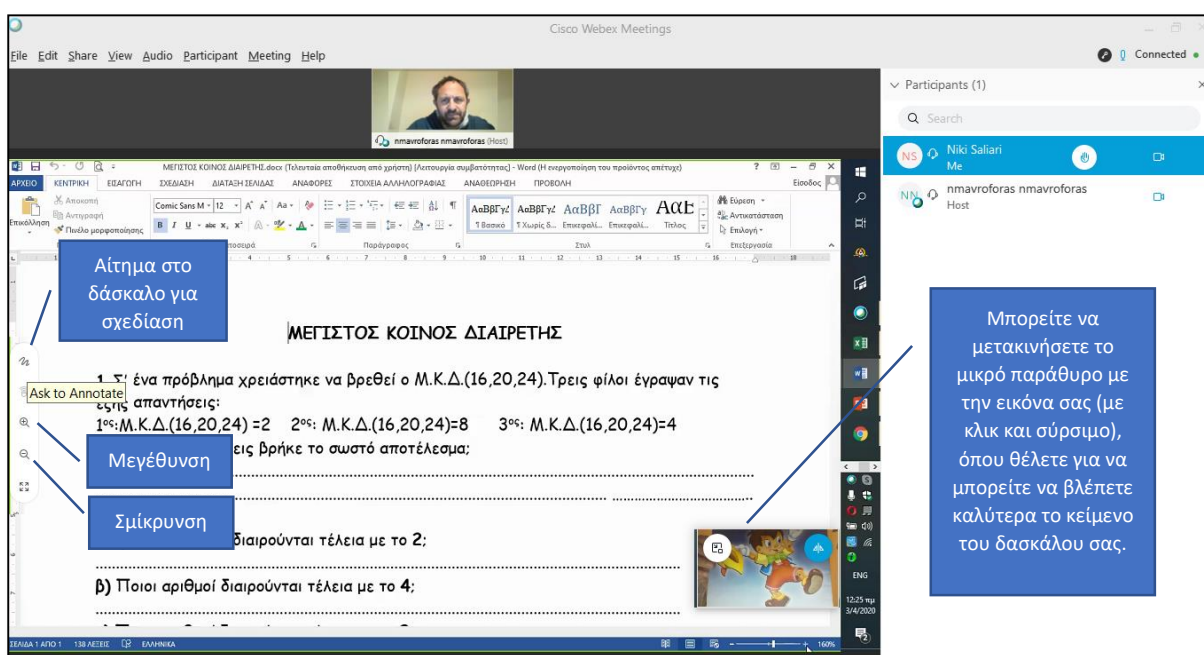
Cisco Webex Meetings

File Edit Share View Audio Participant Meeting Help

Connected

nmavroforas nmavroforas (Host)

Participants (1)

Search

NS Niki Saliari
Me

NN nmavroforas nmavroforas
Host

ΜΕΓΙΣΤΟΣ ΚΟΙΝΟΣ ΔΙΑΙΡΕΤΗΣ.docx (Τελευταία αποθήκευση από χρήστη) [Λειτουργία συμβατότητας] - Word (Η ενεργοποίηση του προϊόντος απέτυχε)

ΑΡΧΕΙΟ ΚΕΝΤΡΙΚΗ ΕΙΣΑΓΩΓΗ ΣΧΕΔΙΑΣΗ ΔΙΑΤΑΞΗ ΣΕΛΙΔΑΣ ΑΝΑΦΟΡΕΣ ΣΤΟΙΧΕΙΑ ΑΛΛΗΛΟΓΡΑΦΙΑΣ ΑΝΑΘΕΩΡΗΣΗ ΠΡΟΒΟΛΗ Είσοδος

Αποκοπή Αντιγραφή Επικόλληση Πινέλο μορφοποίησης Comic Sans M 12 Γραμματοσειρά Παράγραφος ΑαΒβΓγ! ¶ Βασικό ΑαΒβΓγ! ¶ Χωρίς δ... ΑαΒβΓ Επικεφαλί... ΑαΒβΓγ Επικεφαλί... ΑαΕ Τίτλος Στυλ Εύρεση Αντικατάσταση Επιλογή Επεξεργασία

Αίτημα στο δάσκαλο για σχεδίαση

Ask to Annotate

Μεγέθυνση

Σμίκρυνση

ΜΕΓΙΣΤΟΣ ΚΟΙΝΟΣ ΔΙΑΙΡΕΤΗΣ

1. Σ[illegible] ένα πρόβλημα χρειάστηκε να βρεθεί ο Μ.Κ.Δ.(16,20,24).Τρεις φίλοι έγραψαν τις εξής απαντήσεις:
1ος:Μ.Κ.Δ.(16,20,24) =2 2ος: Μ.Κ.Δ.(16,20,24)=8 3ος: Μ.Κ.Δ.(16,20,24)=4
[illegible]εις βρήκε το σωστό αποτέλεσμα;

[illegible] διαιρούνται τέλεια με το 2;

β) Ποιοι αριθμοί διαιρούνται τέλεια με το 4;

Μπορείτε να μετακινήσετε το μικρό παράθυρο με την εικόνα σας (με κλικ και σύρσιμο), όπου θέλετε για να μπορείτε να βλέπετε καλύτερα το κείμενο του δασκάλου σας.

ΣΕΛΙΔΑ 1 ΑΠΟ 1 138 ΛΕΞΕΙΣ ΕΛΛΗΝΙΚΑ 160%

ENG 12:25 πμ 3/4/2020